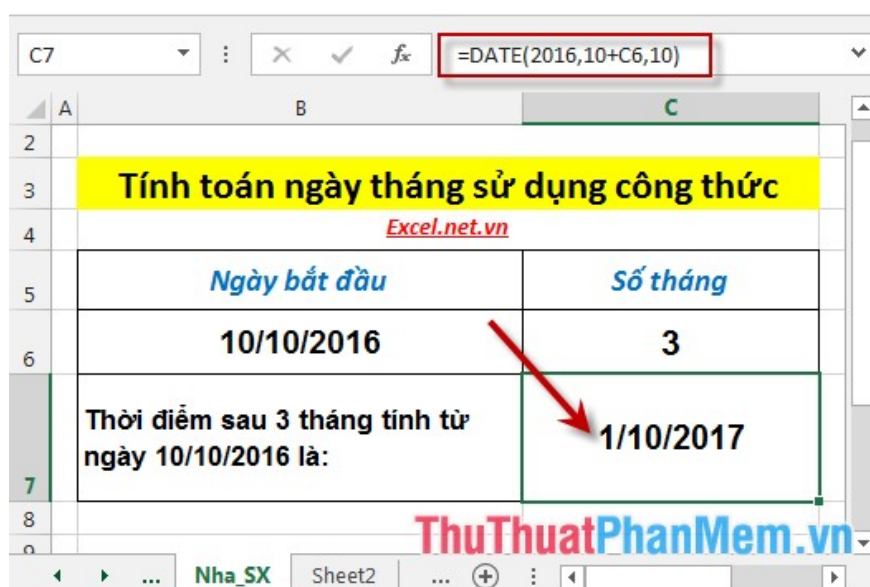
C7

$f_x$

=DATE(2016,10+C6,10)

| | A | B | C |
|---|---|---|---|
| 2 | | | |
| 3 | | Tính toán ngày tháng sử dụng công thức | |
| 4 | | Excel.net.vn | |
| 5 | | Ngày bắt đầu | Số tháng |
| 6 | | 10/10/2016 | 3 |
| 7 | | Thời điểm sau 3 tháng tính từ ngày 10/10/2016 là: | 1/10/2017 |
| 8 | | | |

ThuThuatPhanMem.vn

... Nha_SX Sheet2 ...